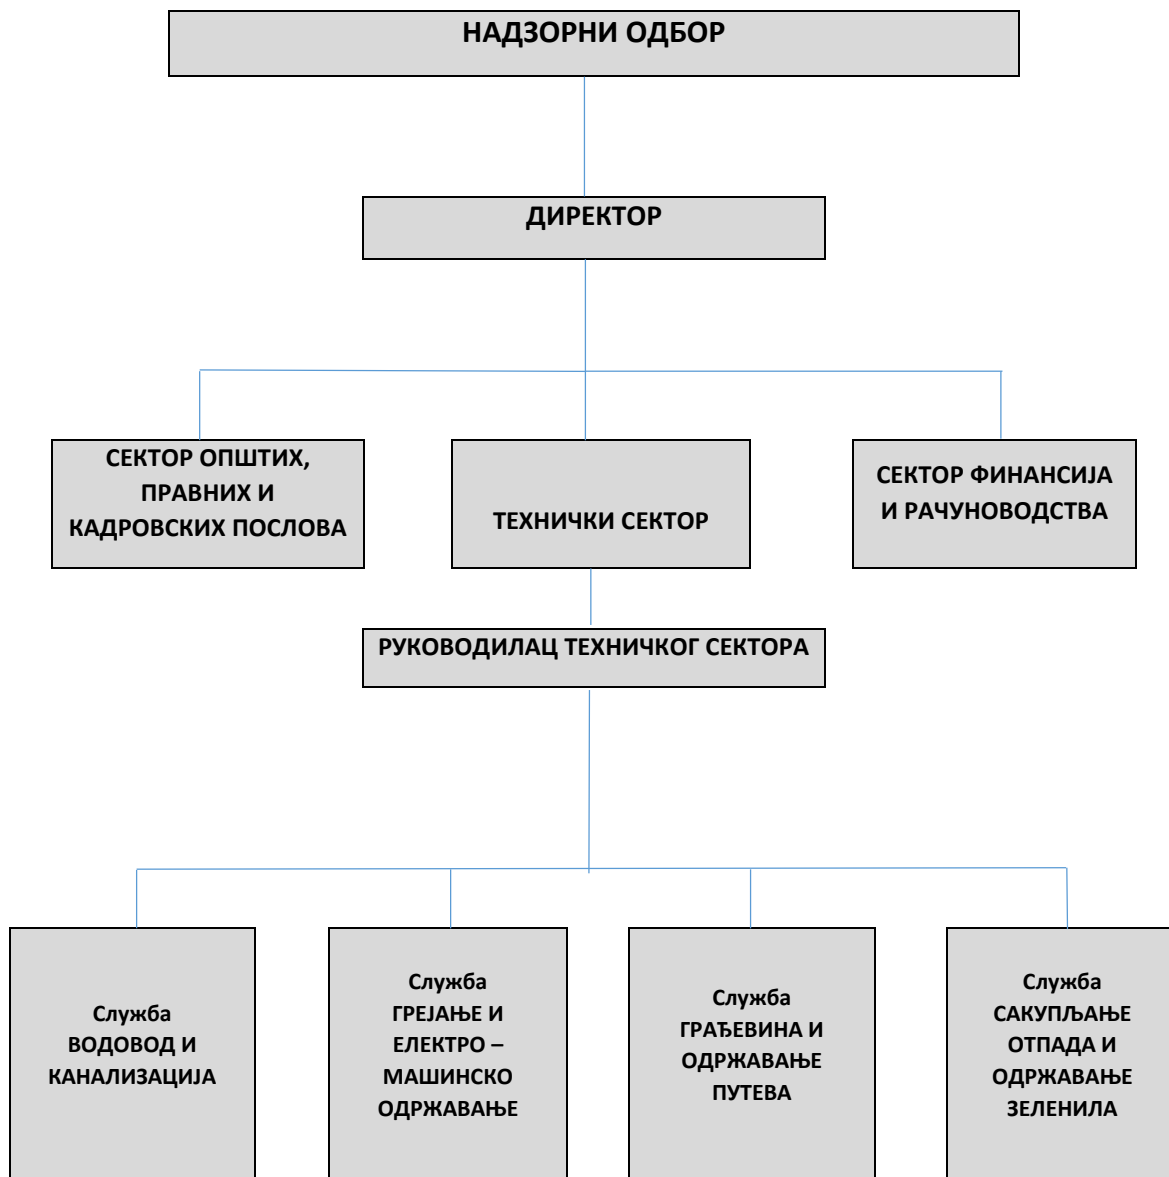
НАДЗОРНИ ОДБОР

ДИРЕКТОР

СЕКТОР ОПШТИХ, ПРАВНИХ И КАДРОВСКИХ ПОСЛОВА

ТЕХНИЧКИ СЕКТОР

СЕКТОР ФИНАНСИЈА И РАЧУНОВОДСТВА

РУКОВОДИЛАЦ ТЕХНИЧКОГ СЕКТОРА

Служба ВОДОВОД И КАНАЛИЗАЦИЈА

Служба ГРЕЈАЊЕ И ЕЛЕКТРО – МАШИНСКО ОДРЖАВАЊЕ

Служба ГРАЂЕВИНА И ОДРЖАВАЊЕ ПУТЕВА

Служба САКУПЉАЊЕ ОТПАДА И ОДРЖАВАЊЕ ЗЕЛЕНИЛА